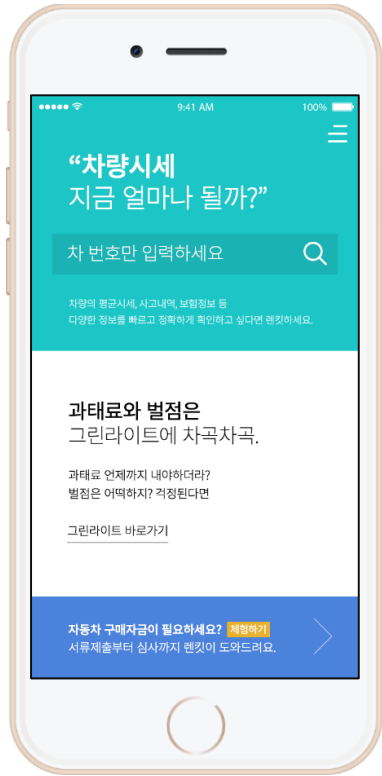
9:41 AM
100%

“차량시세
지금 얼마나 될까?”

차 번호만 입력하세요

차량의 평균시세, 사고내역, 보험정보 등
다양한 정보를 빠르고 정확하게 확인하고 싶다면 렌킷하세요.

과태료와 벌점은
그린라이트에 차곡차곡.

과태료 언제까지 내야하더라?
벌점은 어떡하지? 걱정된다면

그린라이트 바로가기

자동차 구매자금이 필요하세요? 체험하기
서류제출부터 심사까지 렌킷이 도와드려요.